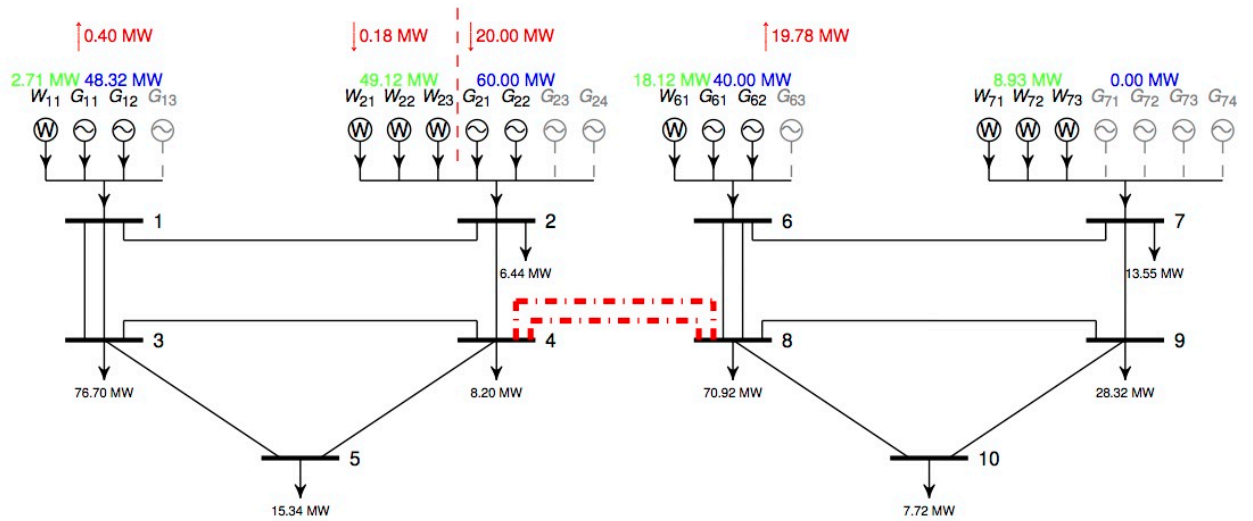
0.40 MW
0.18 MW
20.00 MW
19.78 MW

2.71 MW 48.32 MW
$W_{11}$ $G_{11}$ $G_{12}$ $G_{13}$

49.12 MW 60.00 MW
$W_{21}$ $W_{22}$ $W_{23}$ $G_{21}$ $G_{22}$ $G_{23}$ $G_{24}$

18.12 MW 40.00 MW
$W_{61}$ $G_{61}$ $G_{62}$ $G_{63}$

8.93 MW 0.00 MW
$W_{71}$ $W_{72}$ $W_{73}$ $G_{71}$ $G_{72}$ $G_{73}$ $G_{74}$

1
2
6.44 MW
6
7
13.55 MW
3
76.70 MW
4
8.20 MW
8
70.92 MW
9
28.32 MW
5
15.34 MW
10
7.72 MW